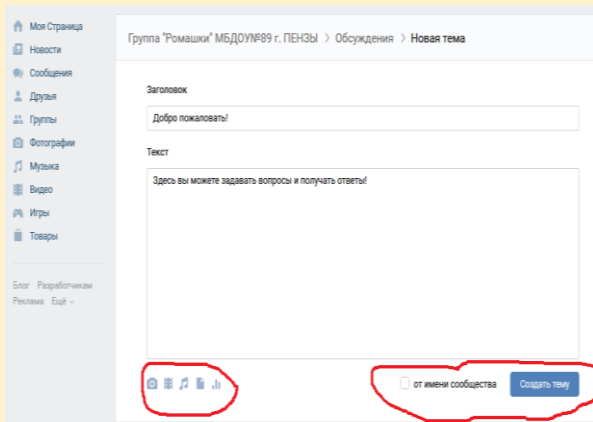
Моя Страница
Новости
Сообщения
Друзья
Группы
Фотографии
Музыка
Видео
Игры
Товары

Блог Разработчикам
Реклама Ещё

Группа "Ромашки" МБДОУ№89 г. ПЕНЗЫ > Обсуждения > Новая тема

Заголовок

Добро пожаловать!

Текст

Здесь вы можете задавать вопросы и получать ответы!

от имени сообщества

Создать тему